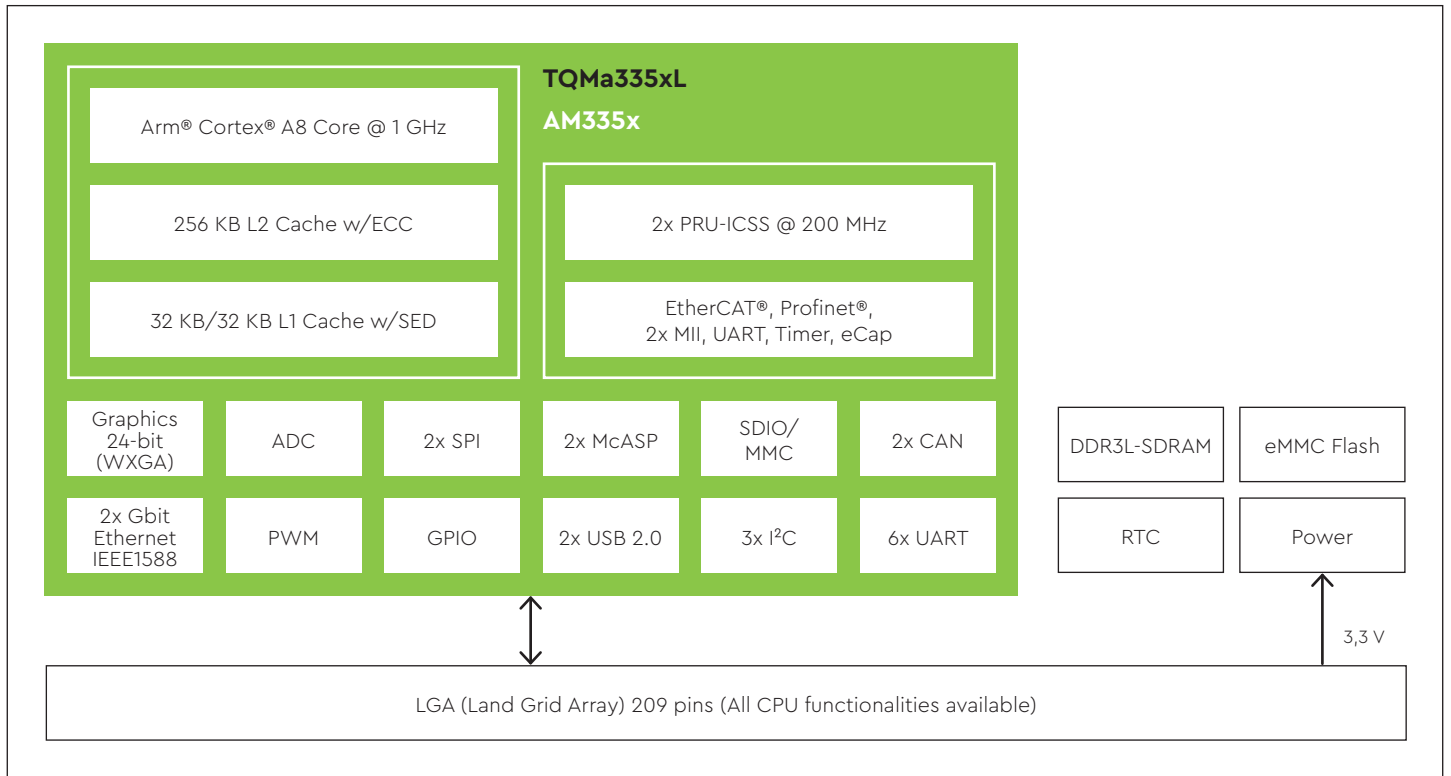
TQMa335xL

AM335x

Arm® Cortex® A8 Core @ 1 GHz

256 KB L2 Cache w/ECC

32 KB/32 KB L1 Cache w/SED

2x PRU-ICSS @ 200 MHz

EtherCAT®, Profinet®, 2x MII, UART, Timer, eCap

Graphics 24-bit (WXGA)

ADC

2x SPI

2x McASP

SDIO/ MMC

2x CAN

2x Gbit Ethernet IEEE1588

PWM

GPIO

2x USB 2.0

3x I$^2$C

6x UART

DDR3L-SDRAM

eMMC Flash

RTC

Power

3,3 V

LGA (Land Grid Array) 209 pins (All CPU functionalities available)